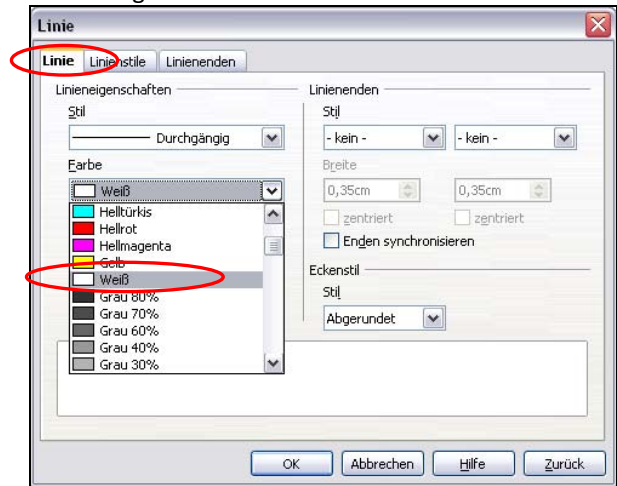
Linie

Linie | Linienstile | Linienenden

Linieneigenschaften

Stil

Durchgängig

Farbe

Weiß

Helltürkis
Hellrot
Hellmagenta
Gelb
Weiß
Grau 80%
Grau 70%
Grau 60%
Grau 40%
Grau 30%

Linienenden

Stil

- kein -
- kein -

Breite

0,35cm
0,35cm

zentriert
zentriert

Enden synchronisieren

Eckenstil

Stil

Abgerundet

OK | Abbrechen | Hilfe | Zurück